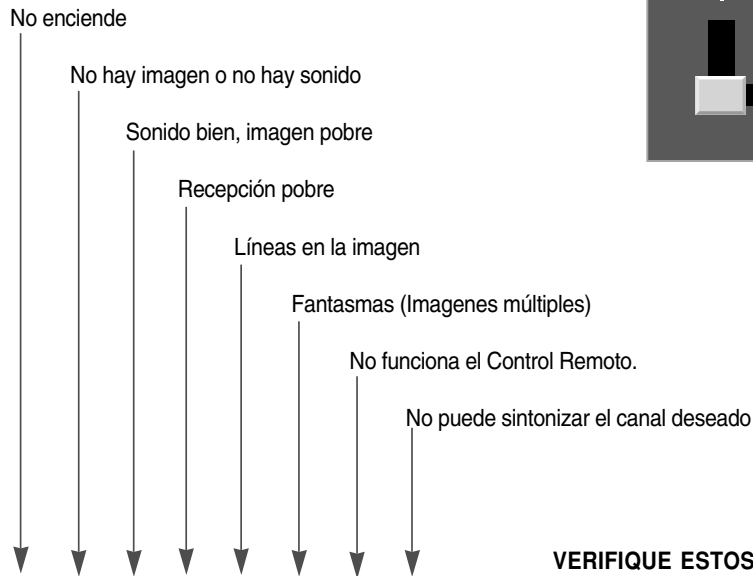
No enciende

No hay imagen o no hay sonido

Sonido bien, imagen pobre

Recepción pobre

Líneas en la imagen

Fantasmas (Imagenes múltiples)

No funciona el Control Remoto.

No puede sintonizar el canal deseado

VERIFIQUE ESTOS